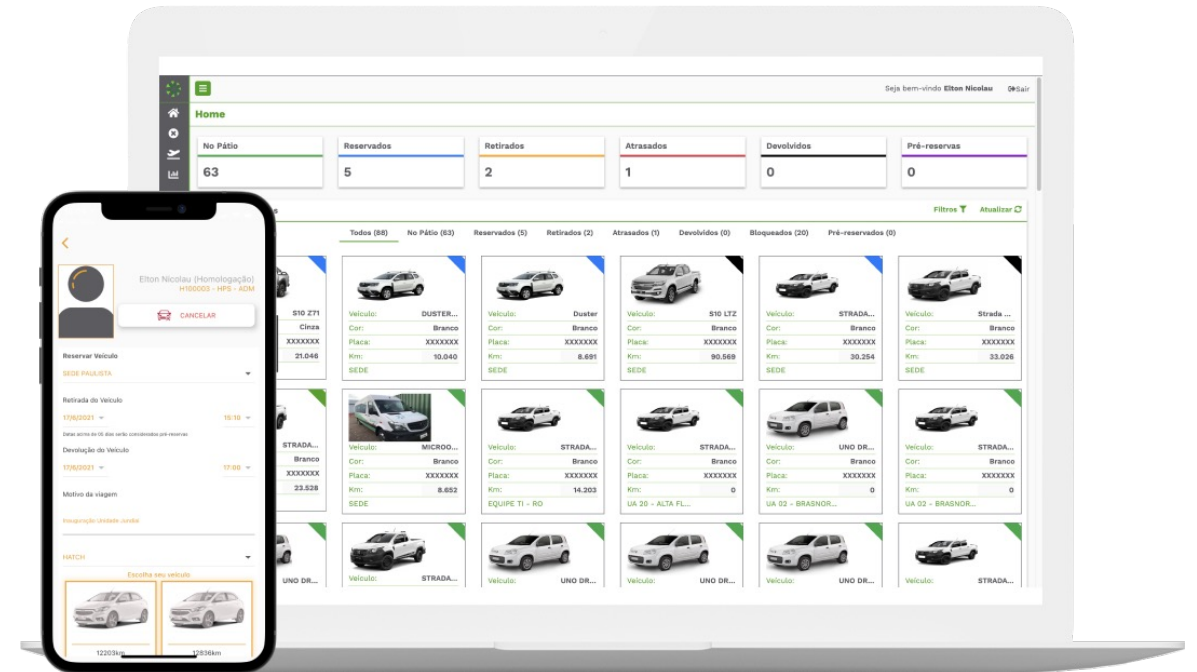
Seja bem-vindo Elton Nicolau Sair

Home

| No Pátio | Reservados | Retirados | Atrasados | Devolvidos | Pré-reservas |
|---|---|---|---|---|---|
| 63 | 5 | 2 | 1 | 0 | 0 |

Filtros Atualizar

Todos (88) No Pátio (63) Reservados (5) Retirados (2) Atrasados (1) Devolvidos (0) Bloqueados (20) Pré-reservados (0)

S10 Z71
Cinza
XXXXXXX
21.046

Veículo: DUSTER...
Cor: Branco
Placa: XXXXXXX
Km: 10.040
SEDE

Veículo: Duster
Cor: Branco
Placa: XXXXXXX
Km: 8.691
SEDE

Veículo: S10 LTZ
Cor: Branco
Placa: XXXXXXX
Km: 90.569
SEDE

Veículo: STRADA...
Cor: Branco
Placa: XXXXXXX
Km: 30.254
SEDE

Veículo: Strada ...
Cor: Branco
Placa: XXXXXXX
Km: 33.026
SEDE

STRADA...
Branco
XXXXXXX
23.528

Veículo: MICROO...
Cor: Branco
Placa: XXXXXXX
Km: 8.652
SEDE

Veículo: STRADA...
Cor: Branco
Placa: XXXXXXX
Km: 14.203
EQUIPE TI - RO

Veículo: STRADA...
Cor: Branco
Placa: XXXXXXX
Km: 0
UA 20 - ALTA FL...

Veículo: UNO DR...
Cor: Branco
Placa: XXXXXXX
Km: 0
UA 02 - BRASNOR...

Veículo: STRADA...
Cor: Branco
Placa: XXXXXXX
Km: 0
UA 02 - BRASNOR...

UNO DR...
Veículo: STRADA...
Veículo: UNO DR...
Veículo: UNO DR...
Veículo: UNO DR...
Veículo: STRADA...

Elton Nicolau (Homologação)
H100003 - HPS - ADM
CANCELAR

Reservar Veículo
SEDE PAULISTA
Retirada do Veículo
17/6/2021 15:10
Datas acima de 05 dias serão consideradas pré-reservas
Devolução do Veículo
17/6/2021 17:00
Motivo da viagem
Inauguração Unidade Jundiaí
HATCH
Escolha seu veículo
12203km 12836km